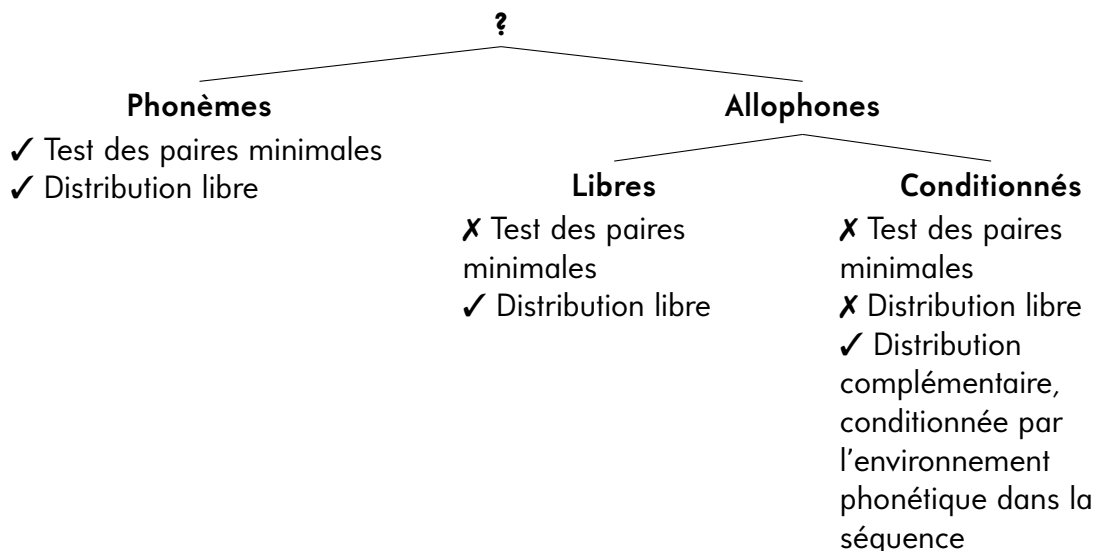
?

Phonèmes
✓ Test des paires minimales
✓ Distribution libre

Allophones

Libres
✗ Test des paires minimales
✓ Distribution libre

Conditionnés
✗ Test des paires minimales
✗ Distribution libre
✓ Distribution complémentaire, conditionnée par l'environnement phonétique dans la séquence